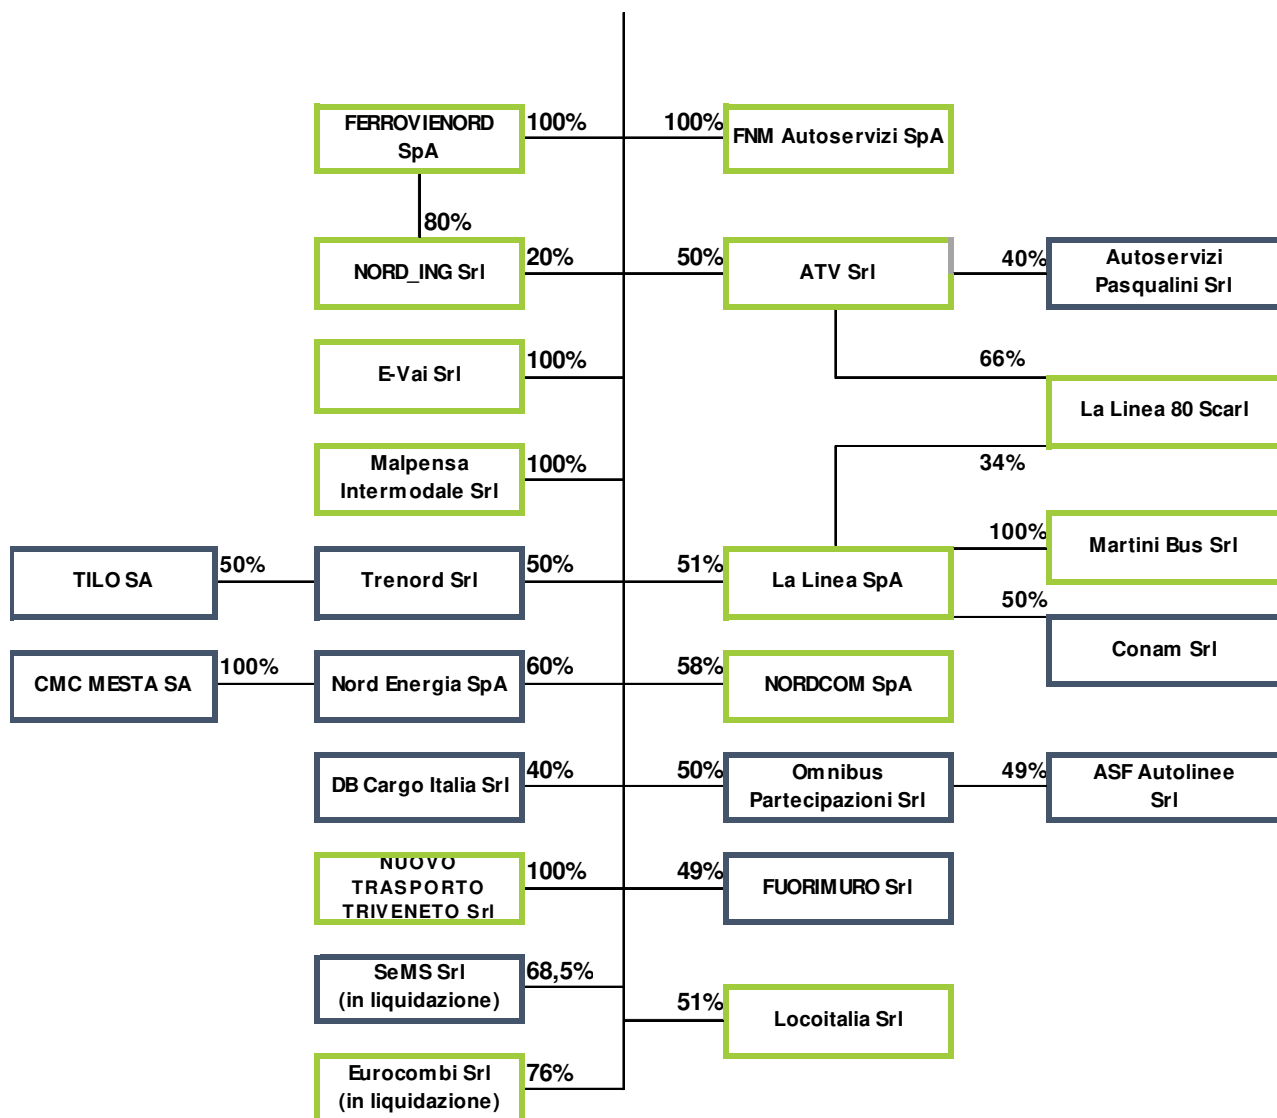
FERROVIENORD SpA
100%
100%
FNM Autoservizi SpA
80%
NORD_ING Srl
20%
50%
ATV Srl
40%
Autoservizi Pasqualini Srl
E-Vai Srl
100%
66%
La Linea 80 Scarl
Malpensa Intermodale Srl
100%
34%
100%
Martini Bus Srl
TILO SA
50%
Trenord Srl
50%
51%
La Linea SpA
50%
Conam Srl
CMC MESTA SA
100%
Nord Energia SpA
60%
58%
NORDCOM SpA
DB Cargo Italia Srl
40%
50%
Omnibus Partecipazioni Srl
49%
ASF Autolinee Srl
NUOVO TRASPORTO TRIVENETO Srl
100%
49%
FUORIMURO Srl
SeMS Srl (in liquidazione)
68,5%
51%
Locoitalia Srl
Eurocombi Srl (in liquidazione)
76%